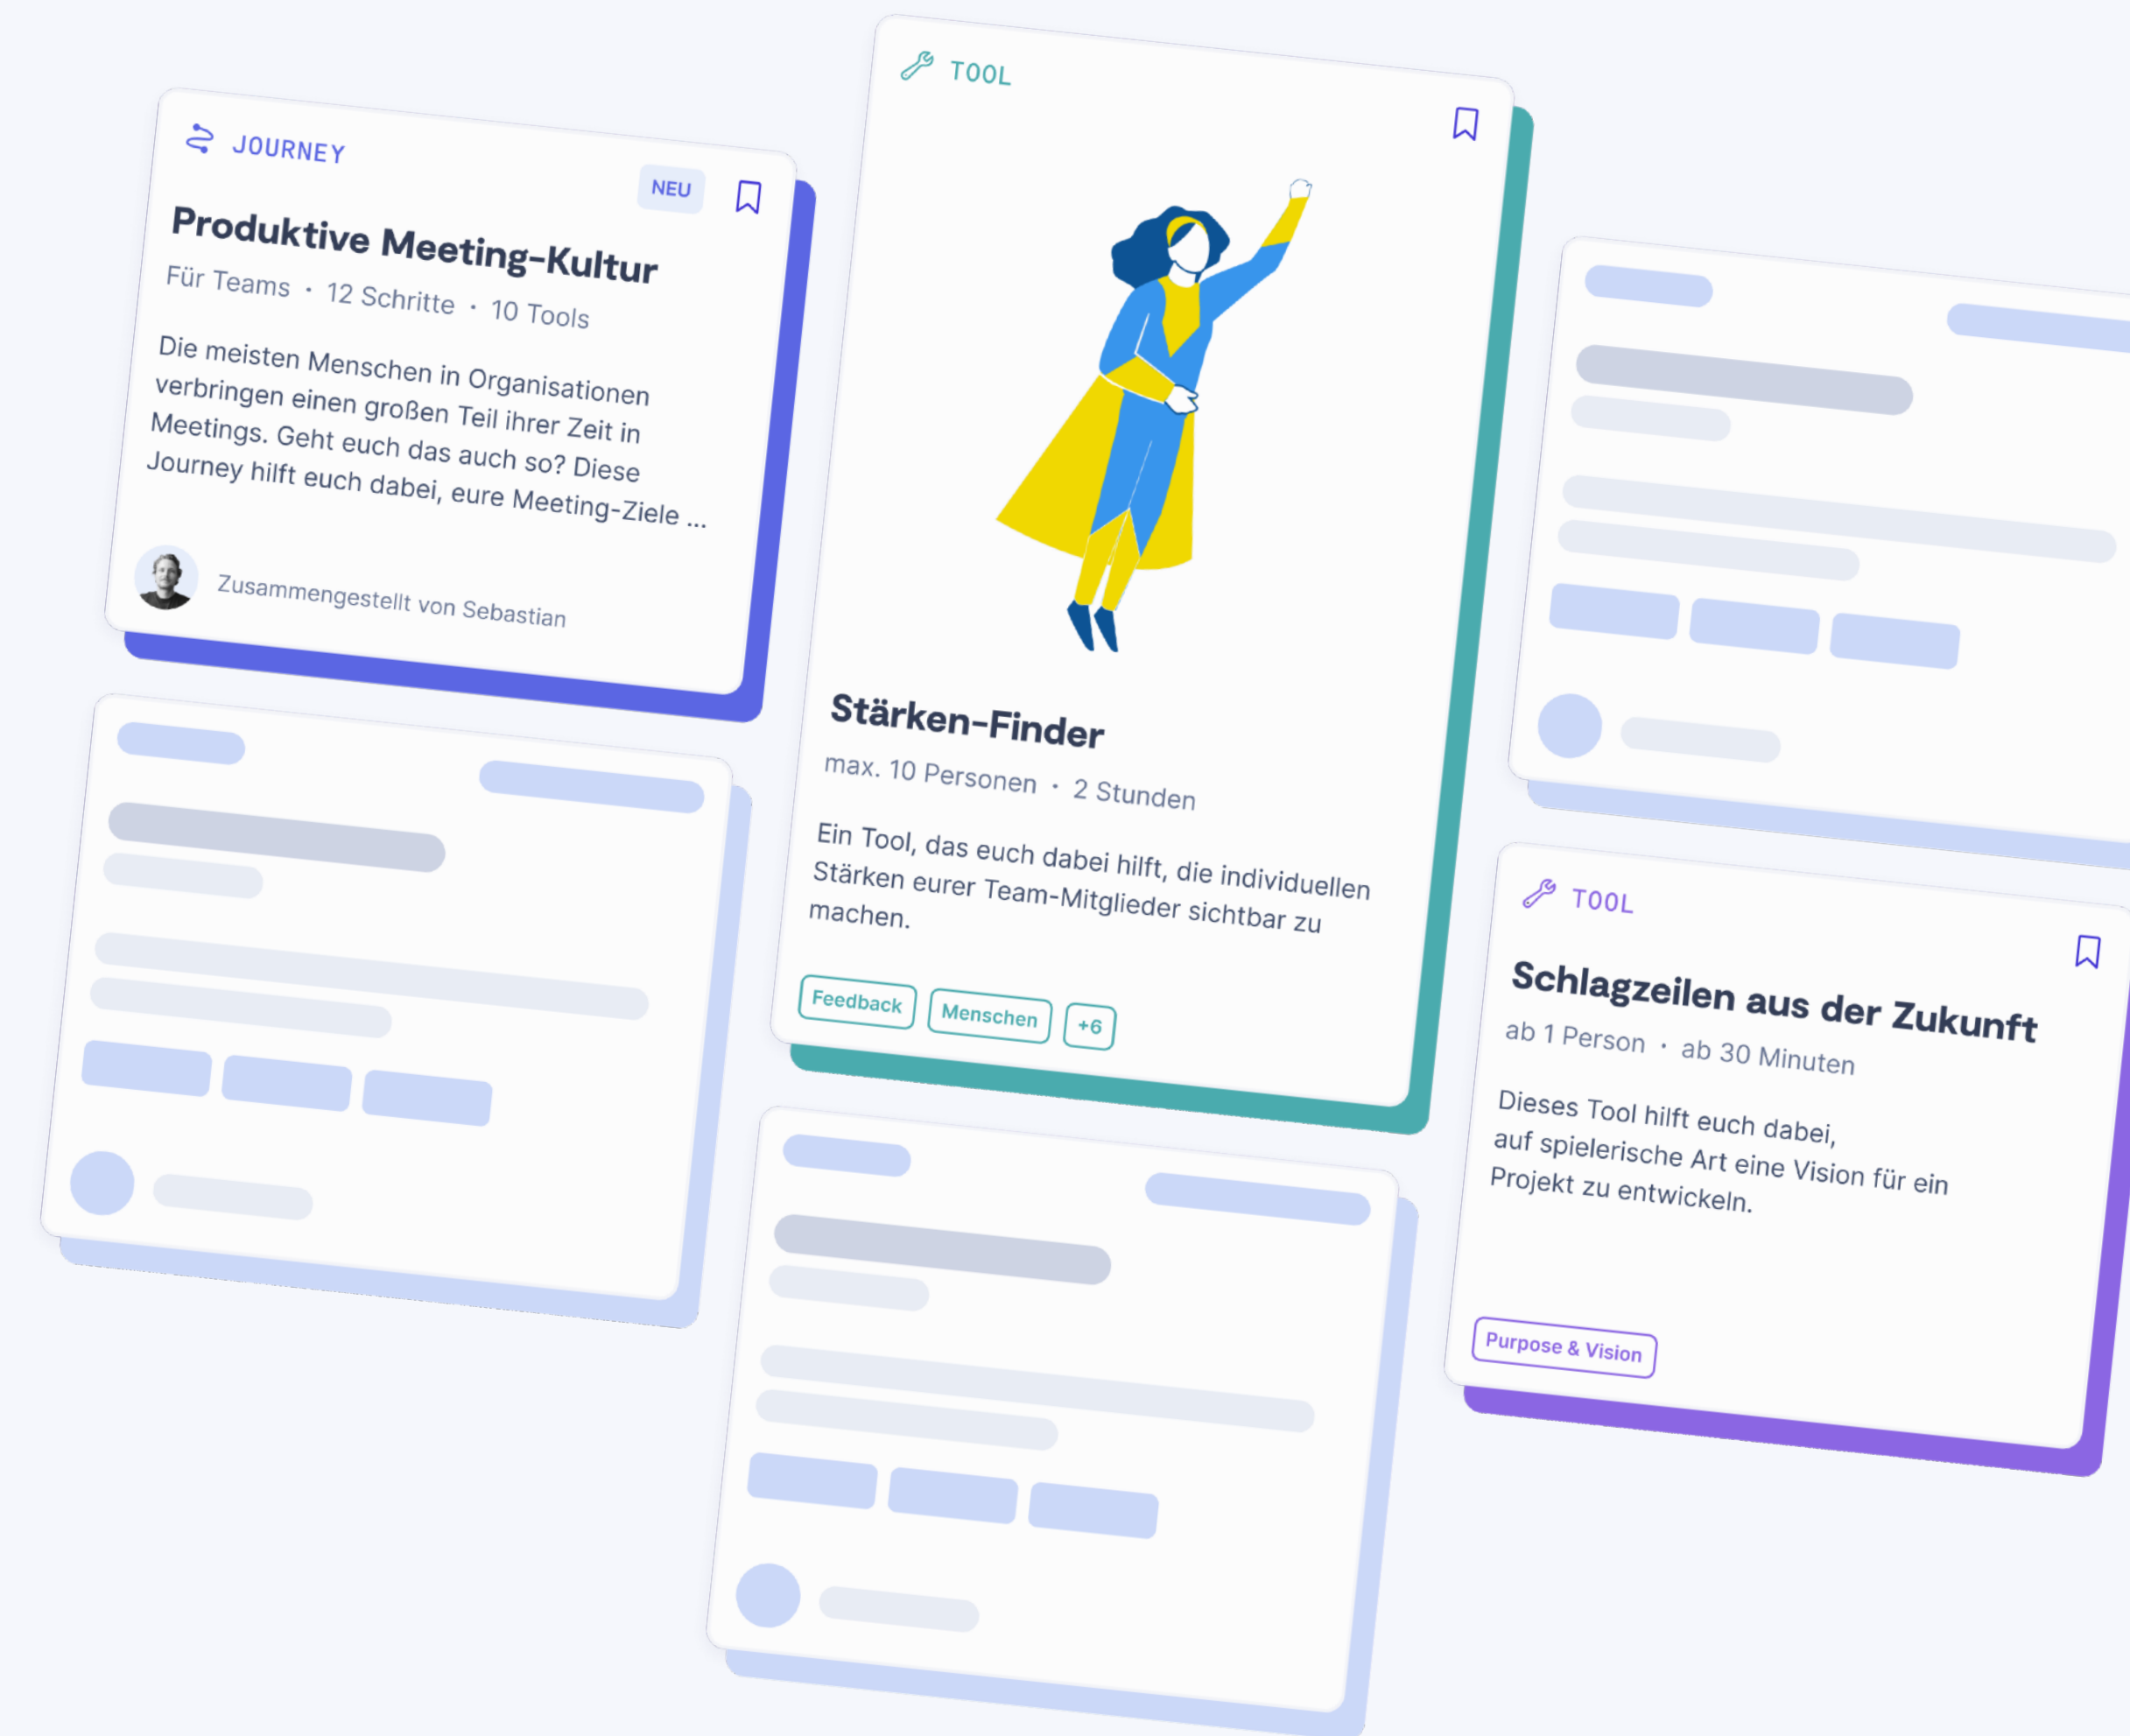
JOURNEY

NEU

Produktive Meeting-Kultur

Für Teams • 12 Schritte • 10 Tools

Die meisten Menschen in Organisationen verbringen einen großen Teil ihrer Zeit in Meetings. Geht euch das auch so? Diese Journey hilft euch dabei, eure Meeting-Ziele ...

Zusammengestellt von Sebastian

TOOL

Stärken-Finder

max. 10 Personen • 2 Stunden

Ein Tool, das euch dabei hilft, die individuellen Stärken eurer Team-Mitglieder sichtbar zu machen.

Feedback

Menschen

+6

TOOL

Schlagzeilen aus der Zukunft

ab 1 Person • ab 30 Minuten

Dieses Tool hilft euch dabei, auf spielerische Art eine Vision für ein Projekt zu entwickeln.

Purpose & Vision